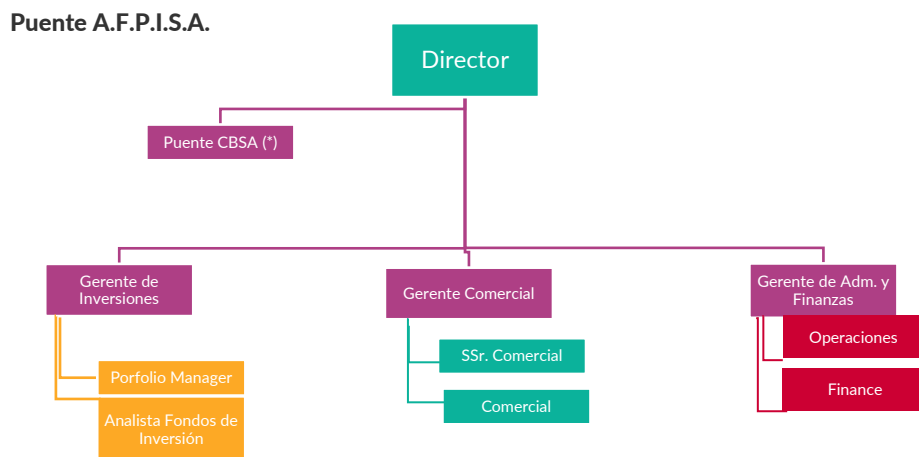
Puente A.F.P.I.S.A.

Director

Puente CBSA (*)

Gerente de Inversiones

Porfolio Manager

Analista Fondos de Inversión

Gerente Comercial

SSr. Comercial

Comercial

Gerente de Adm. y Finanzas

Operaciones

Finance